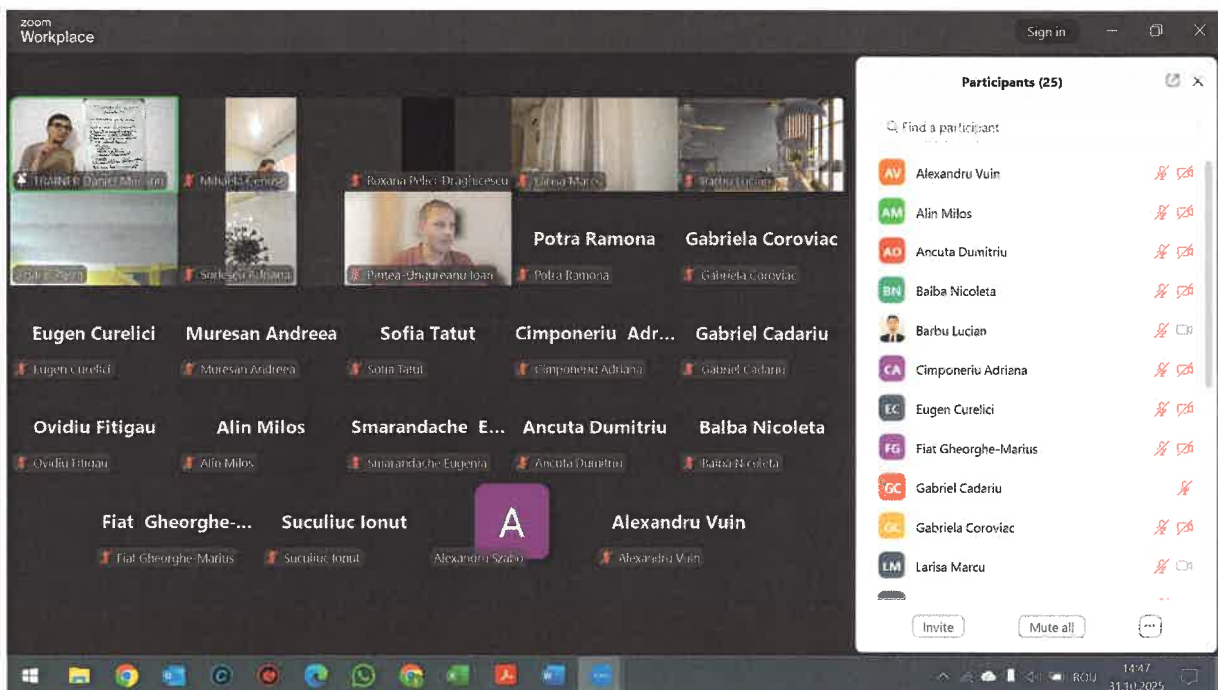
zoom Workplace

Sign in

TRAINER Daniel Mir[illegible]
Mihaela Cenusa
Roxana Pelici Draghicescu
Larisa Marcu
Barbu Lucian
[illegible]
Sorlescu Adriana
Pintea-Ungureanu Ioan
Potra Ramona
Potra Ramona
Gabriela Coroviac
Gabriela Coroviac

Eugen Curelici
Eugen Curelici
Muresan Andreea
Muresan Andreea
Sofia Tatut
Sofia Tatut
Cimponeriu Adr...
Cimponeriu Adriana
Gabriel Cadariu
Gabriel Cadariu

Ovidiu Fitigau
Ovidiu Fitigau
Alin Milos
Alin Milos
Smarandache E...
Smarandache Eugenia
Ancuta Dumitriu
Ancuta Dumitriu
Balba Nicoleta
Balba Nicoleta

Fiat Gheorghe-...
Fiat Gheorghe-Marius
Suculiuc Ionut
Suculiuc Ionut
A
Alexandru Szabo
Alexandru Vuin
Alexandru Vuin

Participants (25)
Find a participant
AV Alexandru Vuin
AM Alin Milos
AD Ancuta Dumitriu
BN Balba Nicoleta
Barbu Lucian
CA Cimponeriu Adriana
EC Eugen Curelici
FG Fiat Gheorghe-Marius
GC Gabriel Cadariu
GC Gabriela Coroviac
LM Larisa Marcu

Invite
Mute all
...

ROU
14:47
31.10.2025